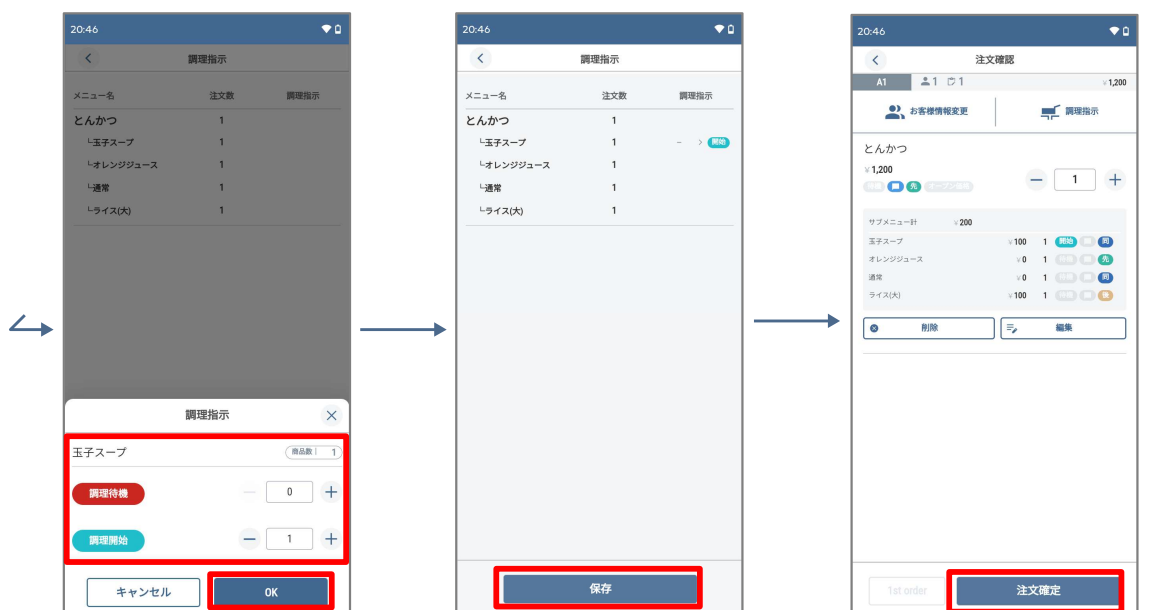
20:46

調理指示

メニュー名 注文数 調理指示

とんかつ 1

└玉子スープ 1

└オレンジジュース 1

└通常 1

└ライス(大) 1

調理指示

玉子スープ 商品数 1

調理待機 0

調理開始 1

キャンセル

OK

20:46

調理指示

メニュー名 注文数 調理指示

とんかつ 1

└玉子スープ 1 開始

└オレンジジュース 1

└通常 1

└ライス(大) 1

保存

20:46

注文確認

A1 1 1 ¥1,200

お客様情報変更

調理指示

とんかつ

¥1,200

先

1

サブメニュー計 ¥200

玉子スープ ¥100 1 開始 同

オレンジジュース ¥0 1 先

通常 ¥0 1 同

ライス(大) ¥100 1 後

削除

編集

1st order

注文確定